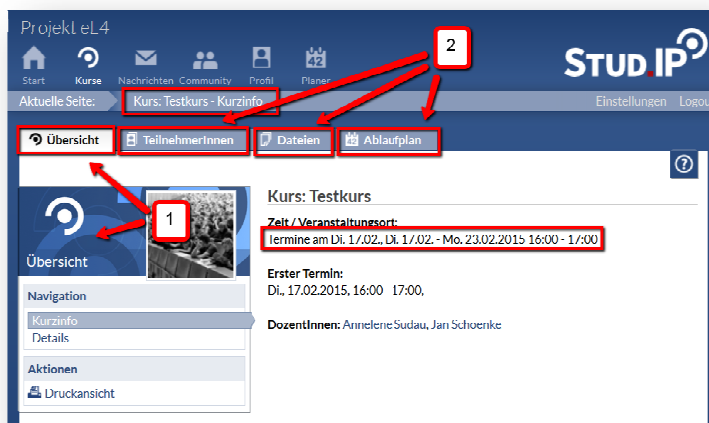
Projekt eL4

Start Kurse Nachrichten Community Profil Planer

42

STUD.IP

Aktuelle Seite: Kurs: Testkurs - Kurzinfo

Einstellungen Logou

2

Übersicht TeilnehmerInnen Dateien Ablaufplan

?

1

Übersicht

Navigation

Kurzinfo

Details

Aktionen

Druckansicht

Kurs: Testkurs

Zeit / Veranstaltungsort:

Termine am Di. 17.02., Di. 17.02. - Mo. 23.02.2015 16:00 - 17:00

Erster Termin:

Di., 17.02.2015, 16:00 17:00,

DozentInnen: Annelene Sudau, Jan Schoenke